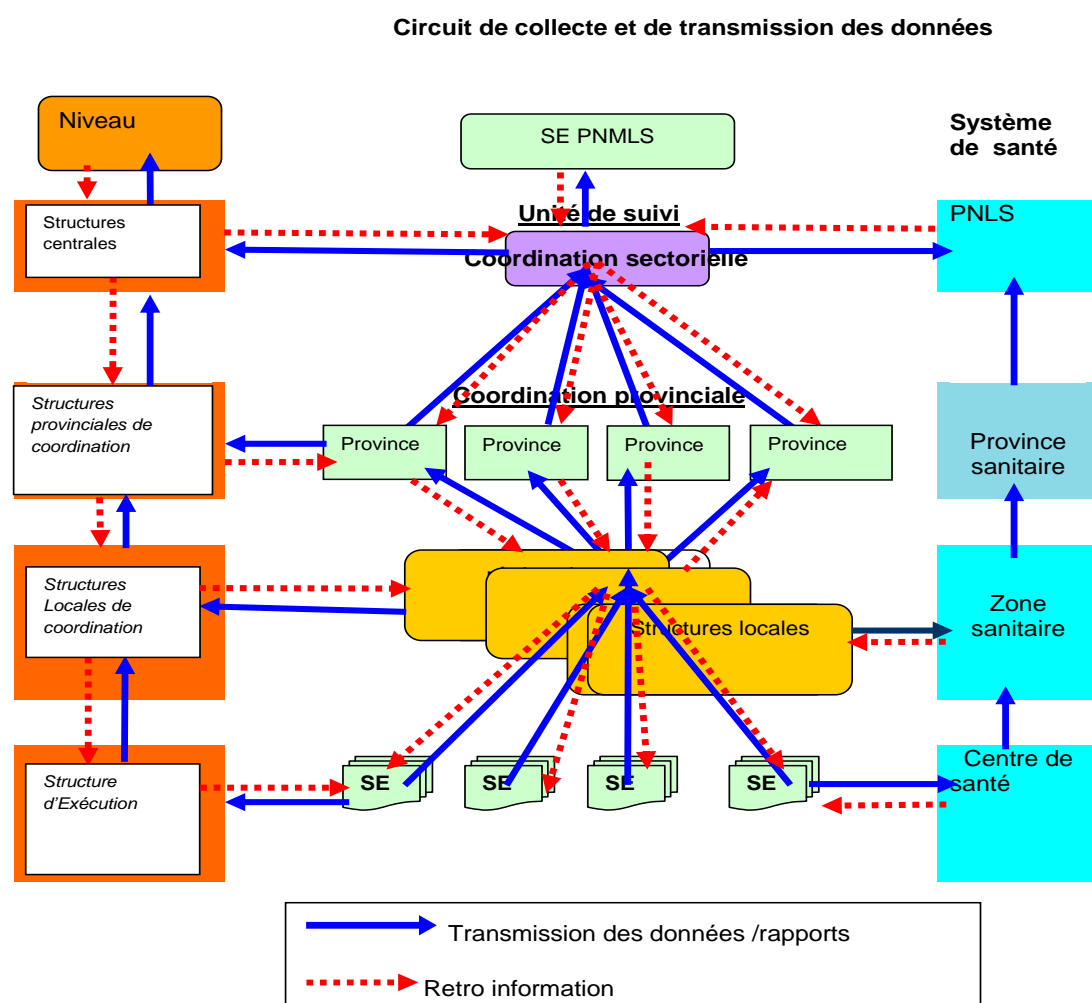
Circuit de collecte et de transmission des données

Niveau

SE PNMLS

Système de santé

Structures centrales

Unité de suivi

Coordination sectorielle

PNLS

Structures provinciales de coordination

Coordination provinciale

Province

Province

Province

Province

Province sanitaire

Structures Locales de coordination

Structures locales

Zone sanitaire

Structure d'Exécution

SE

SE

SE

SE

Centre de santé

Transmission des données /rapports

Retro information